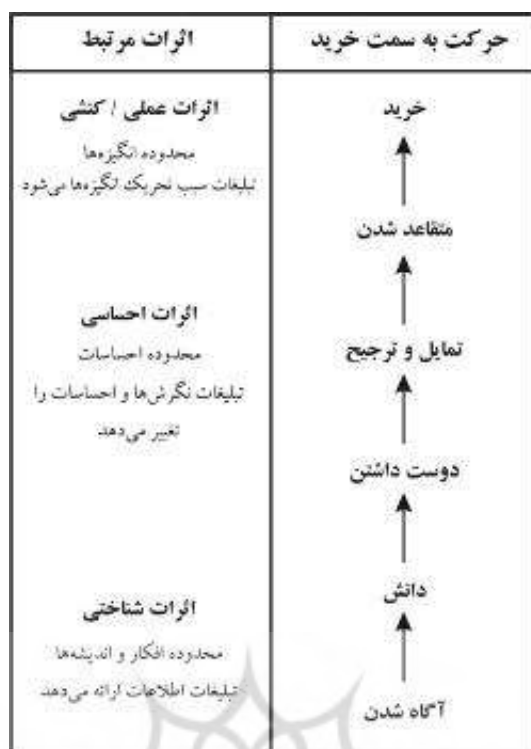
| حرکت به سمت خرید | اثرات مرتبط |
|---|---|
| خرید | اثرات عملی / کنشی<br>محدوده انگیزه‌ها<br>تبلیغات سبب تحریک انگیزه‌ها می‌شود |
| متقاعد شدن | |
| تمایل و ترجیح | اثرات احساسی<br>محدوده احساسات<br>تبلیغات نگرش‌ها و احساسات را تغییر می‌دهد |
| دوست داشتن | |
| دانش | اثرات شناختی<br>محدوده افکار و اندیشه‌ها<br>تبلیغات اطلاعات ارائه می‌دهد |
| آگاه شدن | |